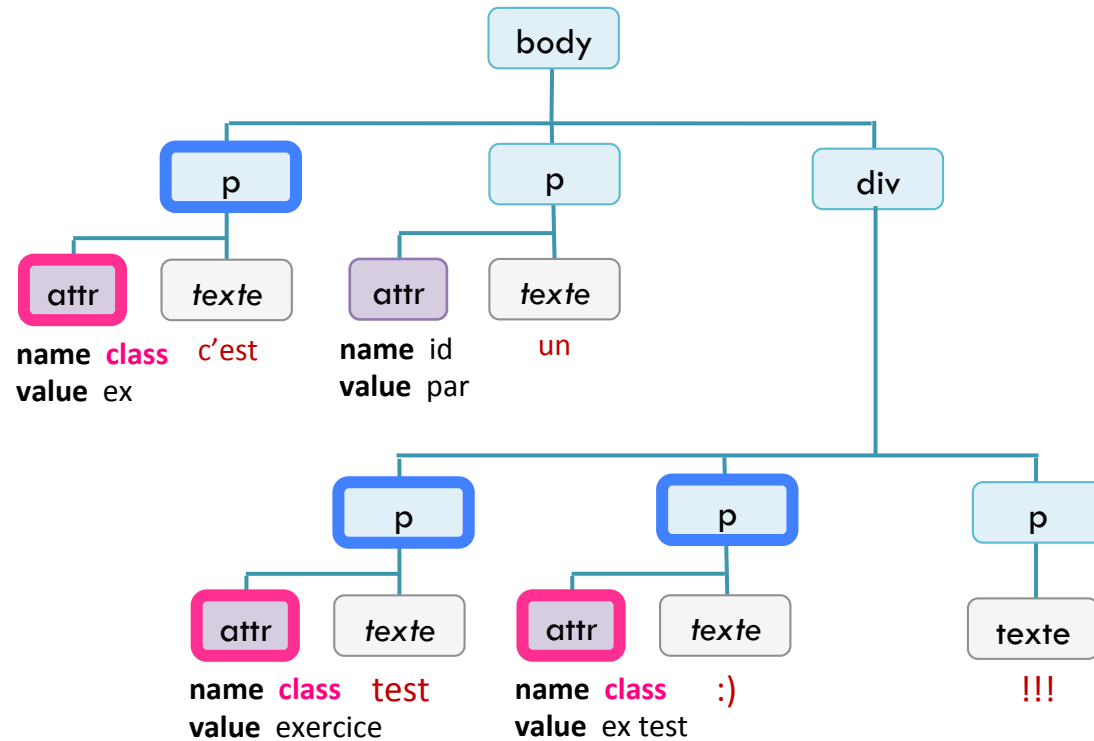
body

p

p

div

attr

texte

attr

texte

name class
value ex

c’est

name id
value par

un

p

p

p

attr

texte

attr

texte

texte

name class
value exercice

test

name class
value ex test

:)

!!!